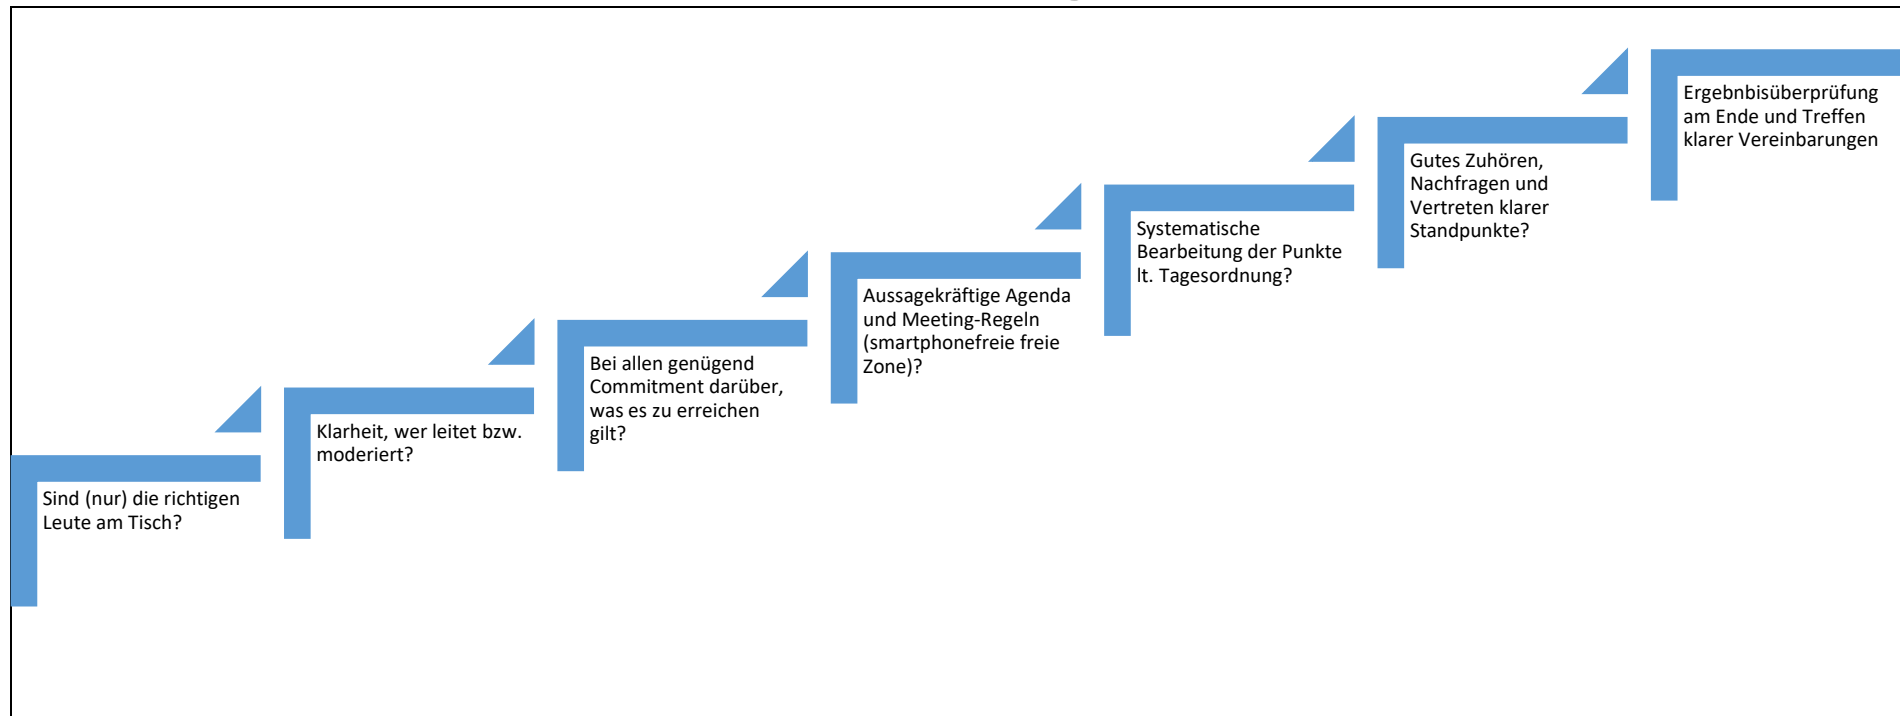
Sind (nur) die richtigen Leute am Tisch?

Klarheit, wer leitet bzw. moderiert?

Bei allen genügend Commitment darüber, was es zu erreichen gilt?

Aussagekräftige Agenda und Meeting-Regeln (smartphonefreie freie Zone)?

Systematische Bearbeitung der Punkte lt. Tagesordnung?

Gutes Zuhören, Nachfragen und Vertreten klarer Standpunkte?

Ergebnbisüberprüfung am Ende und Treffen klarer Vereinbarungen